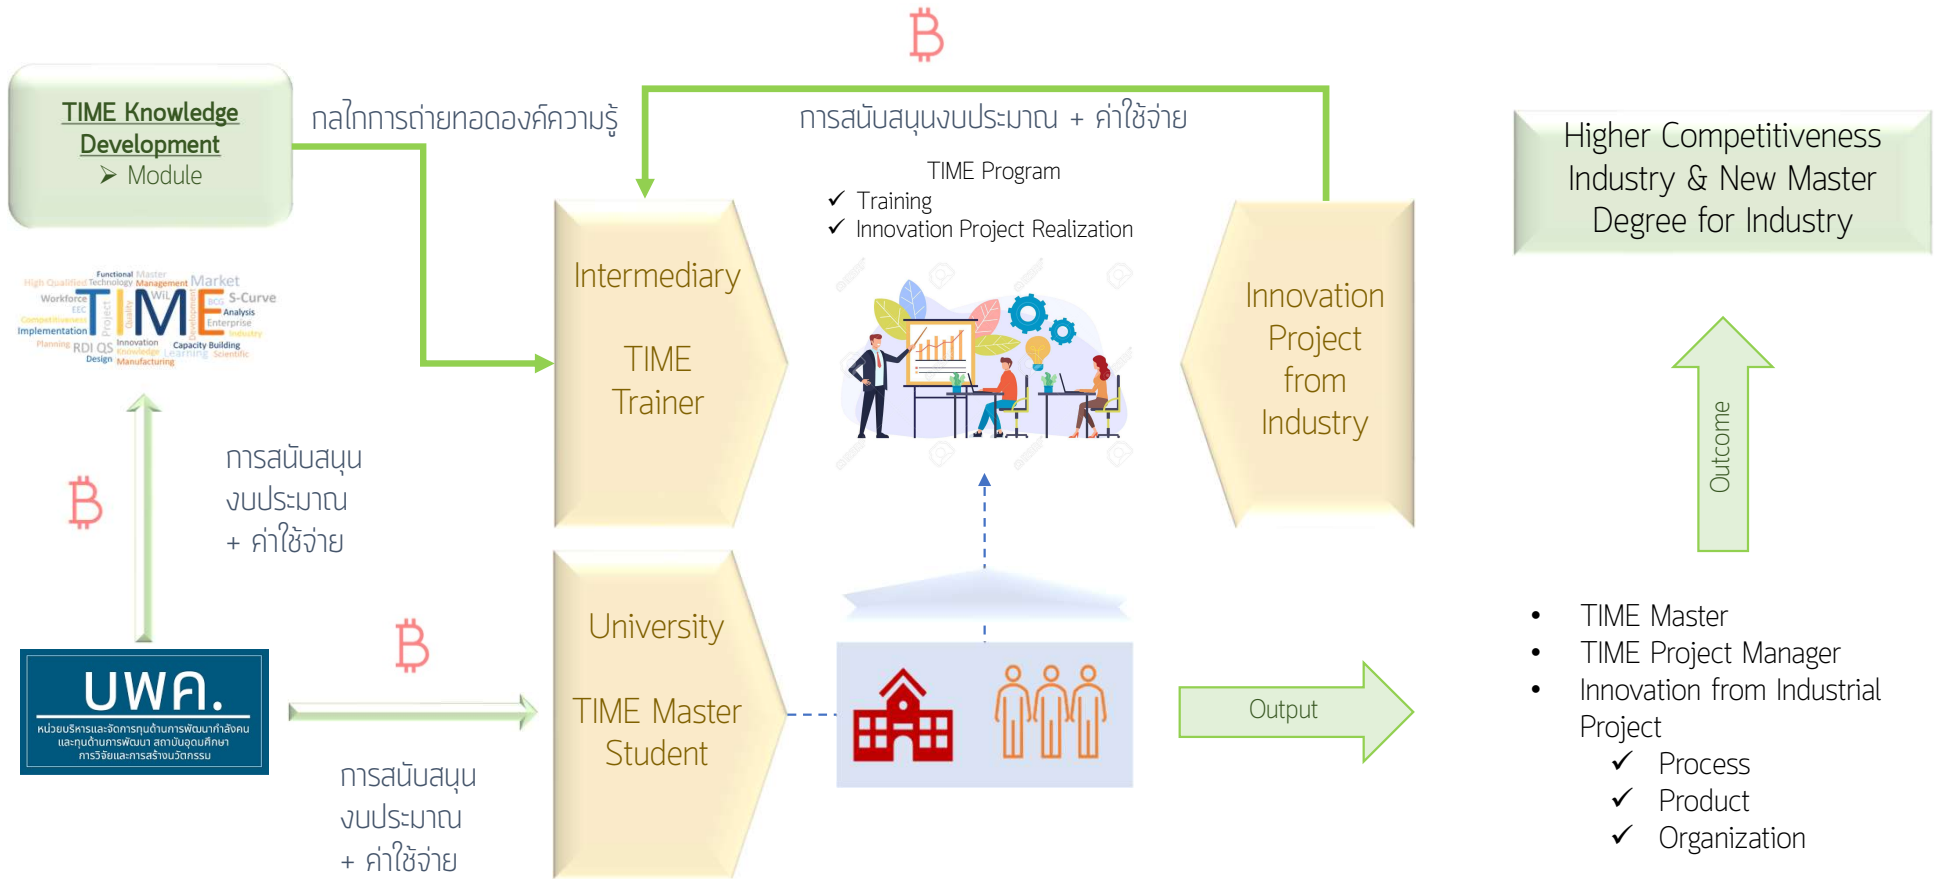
฿

TIME Knowledge Development
➢ Module

กลไกการถ่ายทอดองค์ความรู้

การสนับสนุนงบประมาณ + ค่าใช้จ่าย

Higher Competitiveness Industry & New Master Degree for Industry

TIME Program
✓ Training
✓ Innovation Project Realization

Intermediary

TIME Trainer

Innovation Project from Industry

Functional Master High Qualified Technology Management Market Workforce WIL BCG S-Curve EEC Analysis Competitiveness Enterprise Implementation Industry Planning RDI QS Innovation Capacity Building Knowledge Learning Scientific Design Manufacturing Project Quality Development TIME

฿

การสนับสนุนงบประมาณ + ค่าใช้จ่าย

Outcome

UWA.
หน่วยบริหารและจัดการทุนด้านการพัฒนากำลังคน และทุนด้านการพัฒนา สถาบันอุดมศึกษา การวิจัยและการสร้างนวัตกรรม

฿

University

TIME Master Student

การสนับสนุนงบประมาณ + ค่าใช้จ่าย

Output

• TIME Master
• TIME Project Manager
• Innovation from Industrial Project
✓ Process
✓ Product
✓ Organization